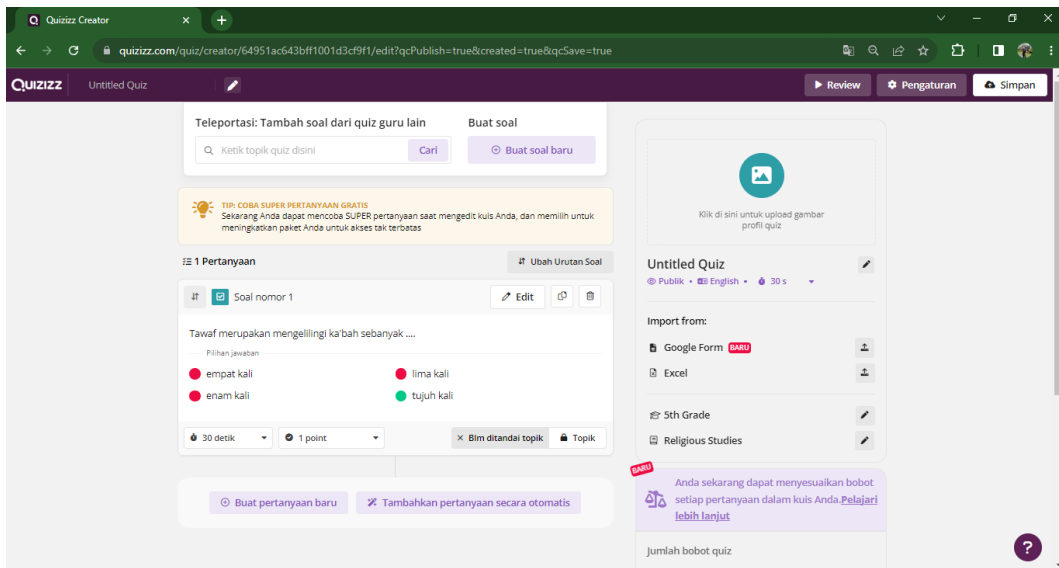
Quizizz Creator

quizizz.com/quiz/creator/64951ac643bff1001d3cf9f1/edit?qcPublish=true&created=true&qcSave=true

QUIZIZZ Untitled Quiz

Review Pengaturan Simpan

Teleportasi: Tambah soal dari quiz guru lain

Ketik topik quiz disini Cari

Buat soal

Buat soal baru

TIP: COBA SUPER PERTANYAAN GRATIS
Sekarang Anda dapat mencoba SUPER pertanyaan saat mengedit kuis Anda, dan memilih untuk meningkatkan paket Anda untuk akses tak terbatas

1 Pertanyaan

Ubah Urutan Soal

Soal nomor 1

Edit

Tawaf merupakan mengelilingi ka'bah sebanyak ....

Pilihan jawaban

empat kali

lima kali

enam kali

tujuh kali

30 detik

1 point

Blm ditandai topik

Topik

Buat pertanyaan baru

Tambahkan pertanyaan secara otomatis

Klik di sini untuk upload gambar profil quiz

Untitled Quiz

Publik • English • 30 s

Import from:

Google Form BARU

Excel

5th Grade

Religious Studies

BARU

Anda sekarang dapat menyesuaikan bobot setiap pertanyaan dalam kuis Anda.Pelajari lebih lanjut

Jumlah bobot quiz

?